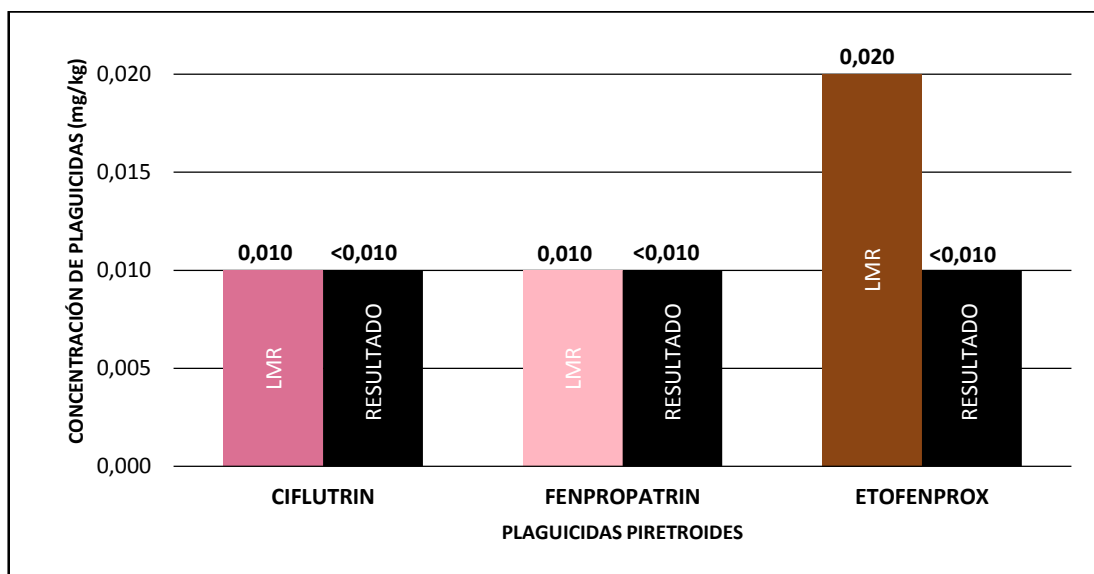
CONCENTRACIÓN DE PLAGUICIDAS (mg/kg)

0,020
0,015
0,010
0,005
0,000

0,010
LMR
<0,010
RESULTADO
0,010
LMR
<0,010
RESULTADO
0,020
LMR
<0,010
RESULTADO

CIFLUTRIN
FENPROPATRIN
ETOFENPROX

PLAGUICIDAS PIRETROIDES